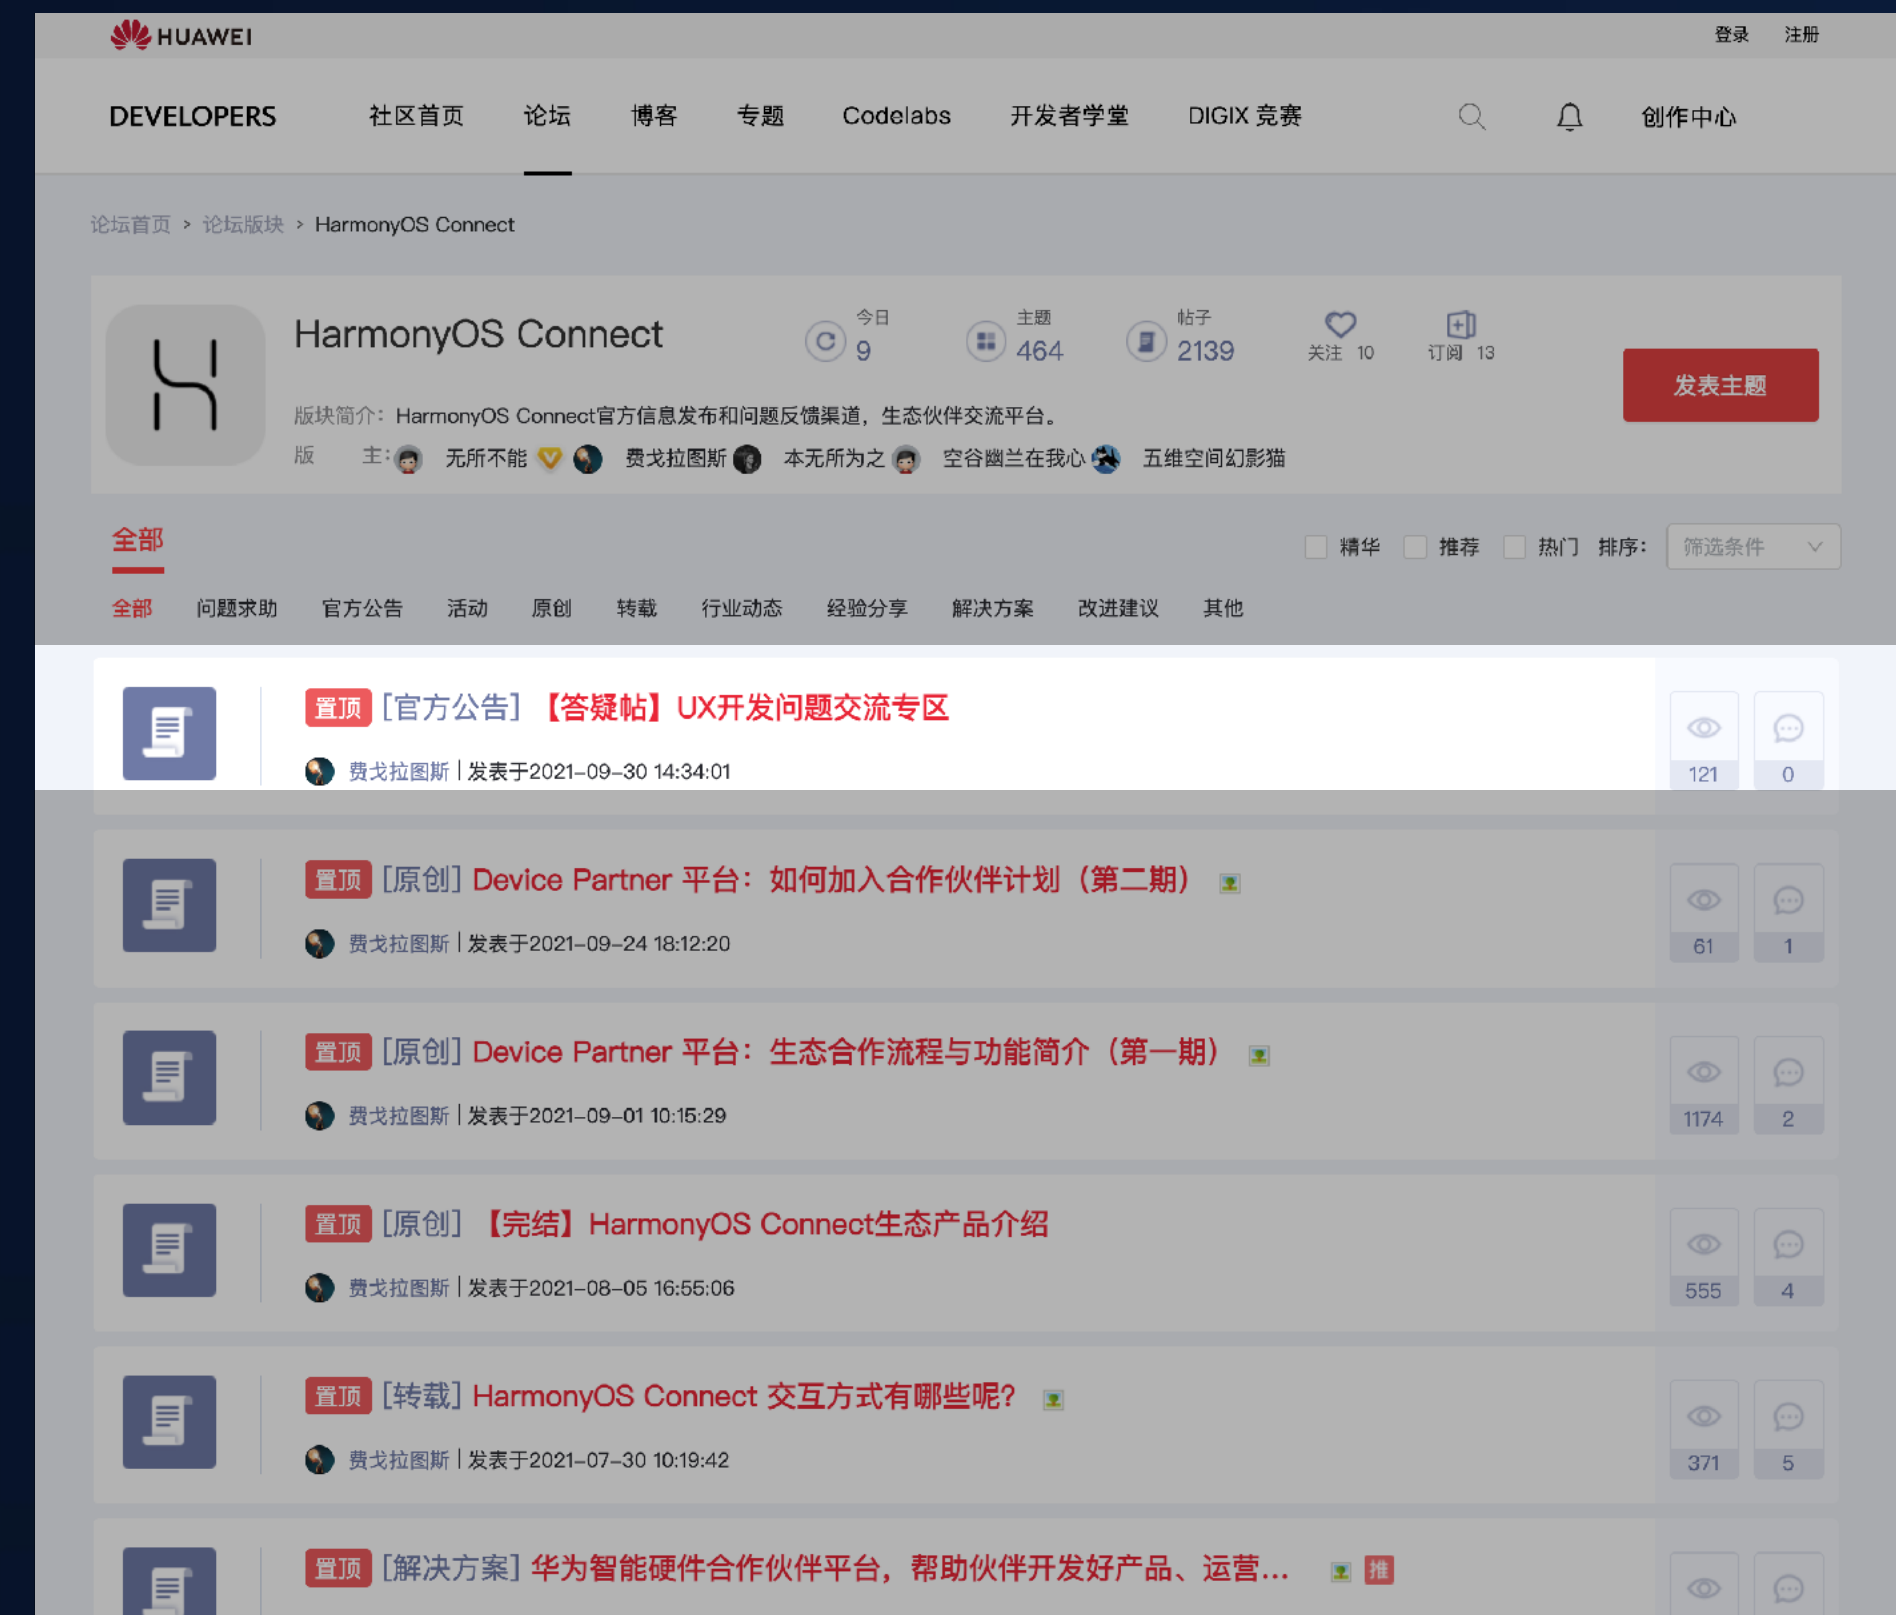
HUAWEI 登录 注册

DEVELOPERS 社区首页 论坛 博客 专题 Codelabs 开发者学堂 DIGIX 竞赛 创作中心

论坛首页 > 论坛版块 > HarmonyOS Connect

HarmonyOS Connect

今日 9 主题 464 帖子 2139 关注 10 订阅 13

发表主题

版块简介：HarmonyOS Connect官方信息发布和问题反馈渠道，生态伙伴交流平台。

版 主：无所不能 费戈拉图斯 本无所为之 空谷幽兰在我心 五维空间幻影猫

全部

精华 推荐 热门 排序： 筛选条件

全部 问题求助 官方公告 活动 原创 转载 行业动态 经验分享 解决方案 改进建议 其他

置顶 [官方公告] 【答疑帖】UX开发问题交流专区
费戈拉图斯 | 发表于2021-09-30 14:34:01
121 0

置顶 [原创] Device Partner 平台：如何加入合作伙伴计划（第二期）
费戈拉图斯 | 发表于2021-09-24 18:12:20
61 1

置顶 [原创] Device Partner 平台：生态合作流程与功能简介（第一期）
费戈拉图斯 | 发表于2021-09-01 10:15:29
1174 2

置顶 [原创] 【完结】HarmonyOS Connect生态产品介绍
费戈拉图斯 | 发表于2021-08-05 16:55:06
555 4

置顶 [转载] HarmonyOS Connect 交互方式有哪些呢?
费戈拉图斯 | 发表于2021-07-30 10:19:42
371 5

置顶 [解决方案] 华为智能硬件合作伙伴平台，帮助伙伴开发好产品、运营... 推